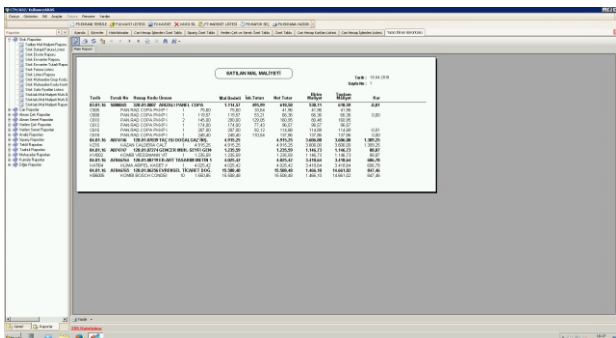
SATILAN MAL MALİYETİ

Tarih : 18.04.2018

Sayfa No : 1

| Tarih | Evrak No | Hesap Kodu Ünvan | Mal Bedeli | İsk.Tutarı | Net Tutar | Birim Maliyet | Toplam Maliyet | Kar |
|---|---|---|---|---|---|---|---|---|
| 03.01.16 | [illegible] | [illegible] | 1.714,57 | 205,99 | 610,99 | 530,11 | 610,99 | 0,81 |
| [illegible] | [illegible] | PAN RAD. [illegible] | 75,60 | 75,60 | 33,64 | 41,96 | 41,96 | |
| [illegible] | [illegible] | PAN RAD. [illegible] | 119,67 | 119,67 | 53,21 | 66,36 | 66,36 | 0,00 |
| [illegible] | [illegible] | PAN RAD. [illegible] | 145,00 | 280,00 | 120,05 | 160,05 | 160,05 | |
| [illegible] | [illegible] | PAN RAD. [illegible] | 174,00 | 174,00 | 77,43 | 96,57 | 96,57 | |
| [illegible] | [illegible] | PAN RAD. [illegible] | 267,00 | 267,00 | 92,12 | 114,88 | 114,88 | 0,01 |
| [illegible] | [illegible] | PAN RAD. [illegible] | 246,40 | 246,40 | 110,64 | 137,95 | 137,95 | 0,00 |
| 04.01.16 | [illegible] | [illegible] | 4.915,25 | | 4.915,25 | 3.606,00 | 3.606,00 | 1.309,25 |
| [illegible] | | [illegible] | 4.915,25 | | 4.915,25 | 3.606,00 | 3.606,00 | 1.309,25 |
| 04.01.16 | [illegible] | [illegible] | 1.235,59 | | 1.235,59 | 1.146,73 | 1.146,73 | 88,87 |
| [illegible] | | KOMBİ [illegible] | 1.235,59 | | 1.235,59 | 1.146,73 | 1.146,73 | 88,87 |
| 04.01.16 | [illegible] | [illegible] | 4.025,42 | | 4.025,42 | 3.418,64 | 3.418,64 | 606,79 |
| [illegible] | | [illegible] | 4.025,42 | | 4.025,42 | 3.418,64 | 3.418,64 | 606,79 |
| 04.01.16 | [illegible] | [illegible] | 15.508,48 | | 15.508,48 | 1.466,10 | 14.661,02 | 847,46 |
| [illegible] | | KOMBİ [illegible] | 15.508,48 | | 15.508,48 | 1.466,10 | 14.661,02 | 847,46 |